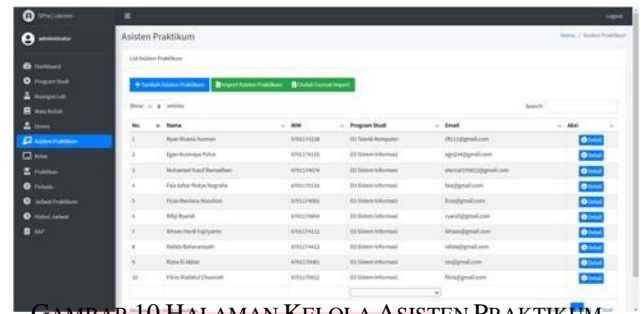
SPKs | Labnote

administrator

Dashboard
Program Studi
Ruangan Lab
Mata Kuliah
Dosen
Asisten Praktikum
Kelas
Praktikan
Periode
Jadwal Praktikum
Histori Jadwal
BAP

Logout

Asisten Praktikum

Home / Asisten Praktikum

List Asisten Praktikum

+ Tambah Asisten Praktikum | Import Asisten Praktikum | Unduh Format Import

Show 10 entries

Search:

| No. | Nama | NIM | Program Studi | Email | Aksi |
|---|---|---|---|---|---|
| 1 | Ryan Rivana Yusman | 6701174228 | D3 Teknik Komputer | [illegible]@gmail.com | Detail |
| 2 | Egan Rusmaya Putra | 6701174110 | D3 Sistem Informasi | egn234@gmail.com | Detail |
| 3 | Muhamad Yusuf Ramadhan | 6701174074 | D3 Sistem Informasi | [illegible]@gmail.com | Detail |
| 4 | Faiz Azhar Ridha Nugraha | 6701170116 | D3 Sistem Informasi | faiz@gmail.com | Detail |
| 5 | Firza Maulana Nasution | 6701174083 | D3 Sistem Informasi | firza@gmail.com | Detail |
| 6 | Rifqi Ryandi | 6701174004 | D3 Sistem Informasi | ryandi@gmail.com | Detail |
| 7 | Ikhsan Hendi Fajriyanto | 6701174111 | D3 Sistem Informasi | ikhsan@gmail.com | Detail |
| 8 | Rafida Baharunnyah | 6701174012 | D3 Sistem Informasi | rafida@gmail.com | Detail |
| 9 | Rizna El Akbar | 6701170081 | D3 Sistem Informasi | riz@gmail.com | Detail |
| 10 | Fikria Riadatul Chusniah | 6701170032 | D3 Sistem Informasi | fikria@gmail.com | Detail |

GAMBAR 10 HALAMAN KELOLA ASISTEN PRAKTIKUM